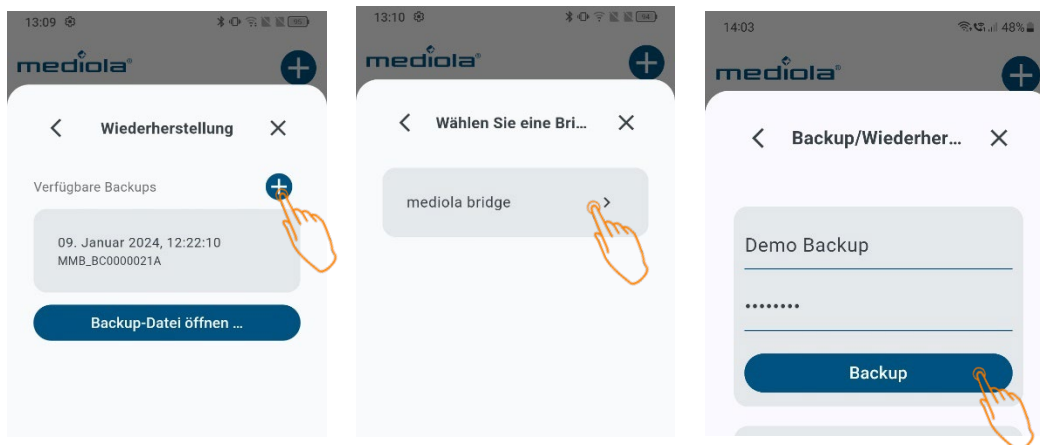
13:09

mediola

Wiederherstellung

Verfügbare Backups

09. Januar 2024, 12:22:10
MMB_BC0000021A

Backup-Datei öffnen ...

13:10

mediola

Wählen Sie eine Bri...

mediola bridge

14:03

48%

mediola

Backup/Wiederher...

Demo Backup

••••••••

Backup